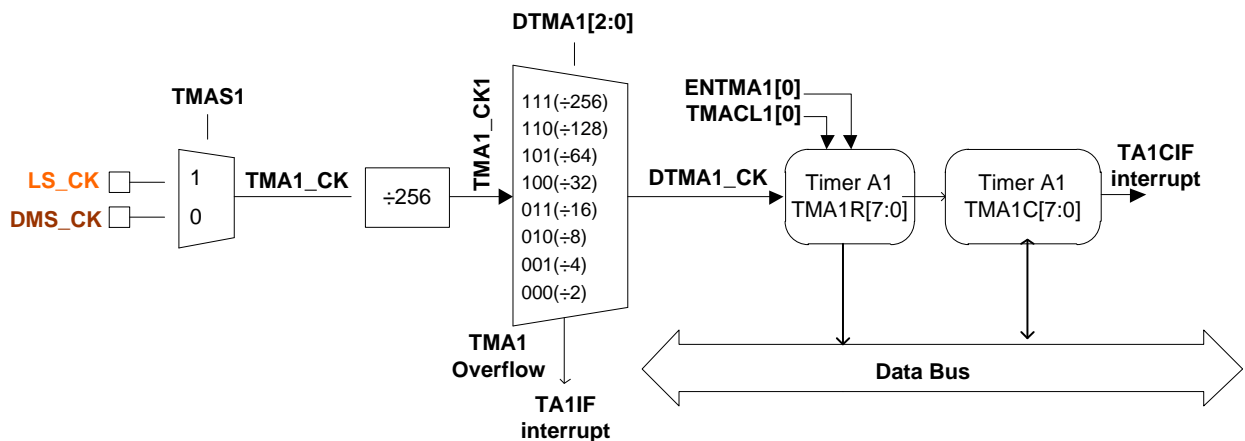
DTMA1[2:0]

TMAS1

LS_CK

DMS_CK

1

0

TMA1_CK

÷256

TMA1_CK1

111(÷256)
110(÷128)
101(÷64)
100(÷32)
011(÷16)
010(÷8)
001(÷4)
000(÷2)

TMA1
Overflow

TA1IF
interrupt

ENTMA1[0]
TMACL1[0]

DTMA1_CK

Timer A1
TMA1R[7:0]

Timer A1
TMA1C[7:0]

TA1CIF
interrupt

Data Bus